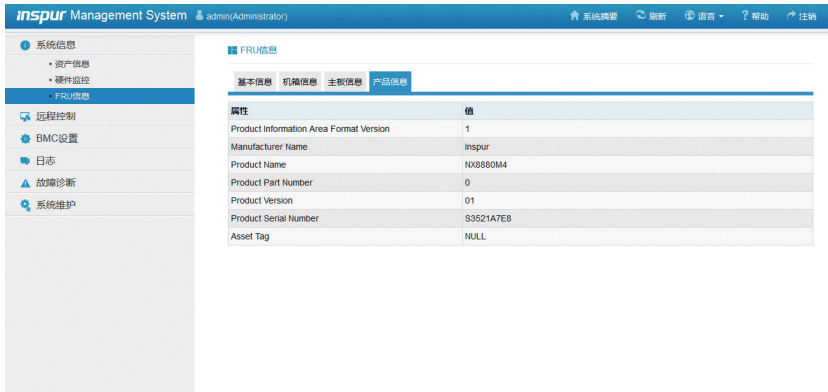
inspur Management System admin(Administrator)

系统摘要 刷新 语言 帮助 注销

系统信息
• 资产信息
• 硬件监控
• FRU信息
远程控制
BMC设置
日志
故障诊断
系统维护

FRU信息

基本信息 机箱信息 主板信息 产品信息

| 属性 | 值 |
|---|---|
| Product Information Area Format Version | 1 |
| Manufacturer Name | Inspur |
| Product Name | NX8880M4 |
| Product Part Number | 0 |
| Product Version | 01 |
| Product Serial Number | S3521A7E8 |
| Asset Tag | NULL |